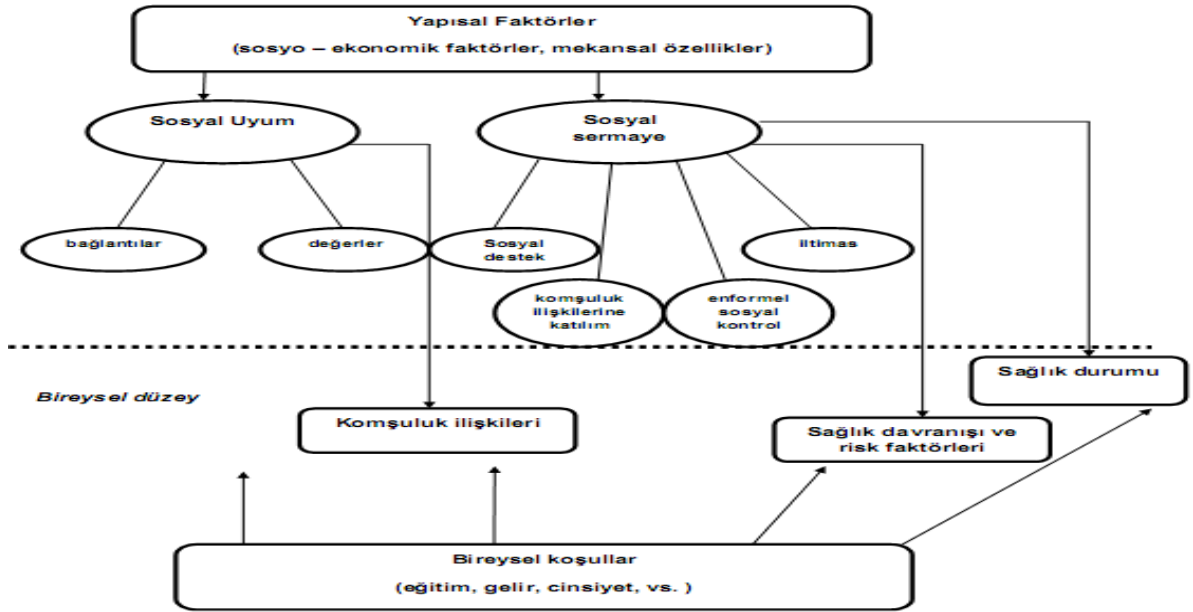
Yapısal Faktörler
(sosyo – ekonomik faktörler, mekansal özellikler)

Sosyal Uyum

Sosyal sermaye

bağlantılar

değerler

Sosyal destek

iltimas

komşuluk ilişkilerine katılım

enformel sosyal kontrol

Bireysel düzey

Sağlık durumu

Komşuluk ilişkileri

Sağlık davranışı ve risk faktörleri

Bireysel koşullar
(eğitim, gelir, cinsiyet, vs. )